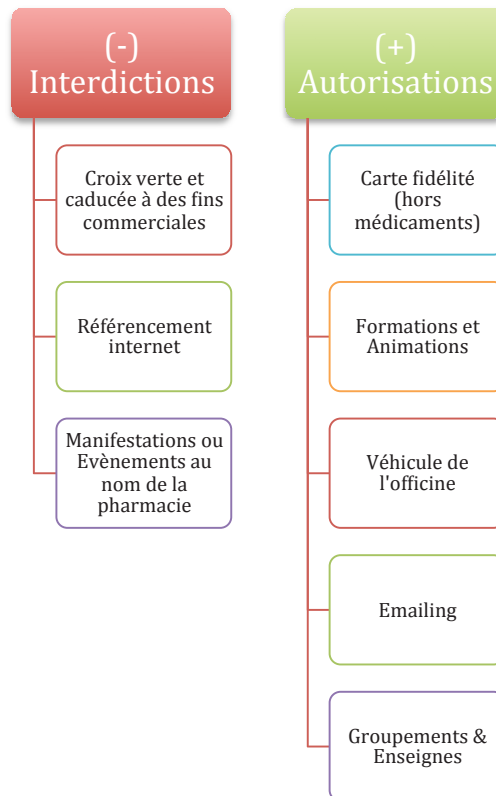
(-)
Interdictions

Croix verte et caducée à des fins commerciales

Référencement internet

Manifestations ou Evènements au nom de la pharmacie

(+)
Autorisations

Carte fidélité (hors médicaments)

Formations et Animations

Véhicule de l'officine

Emailing

Groupements & Enseignes